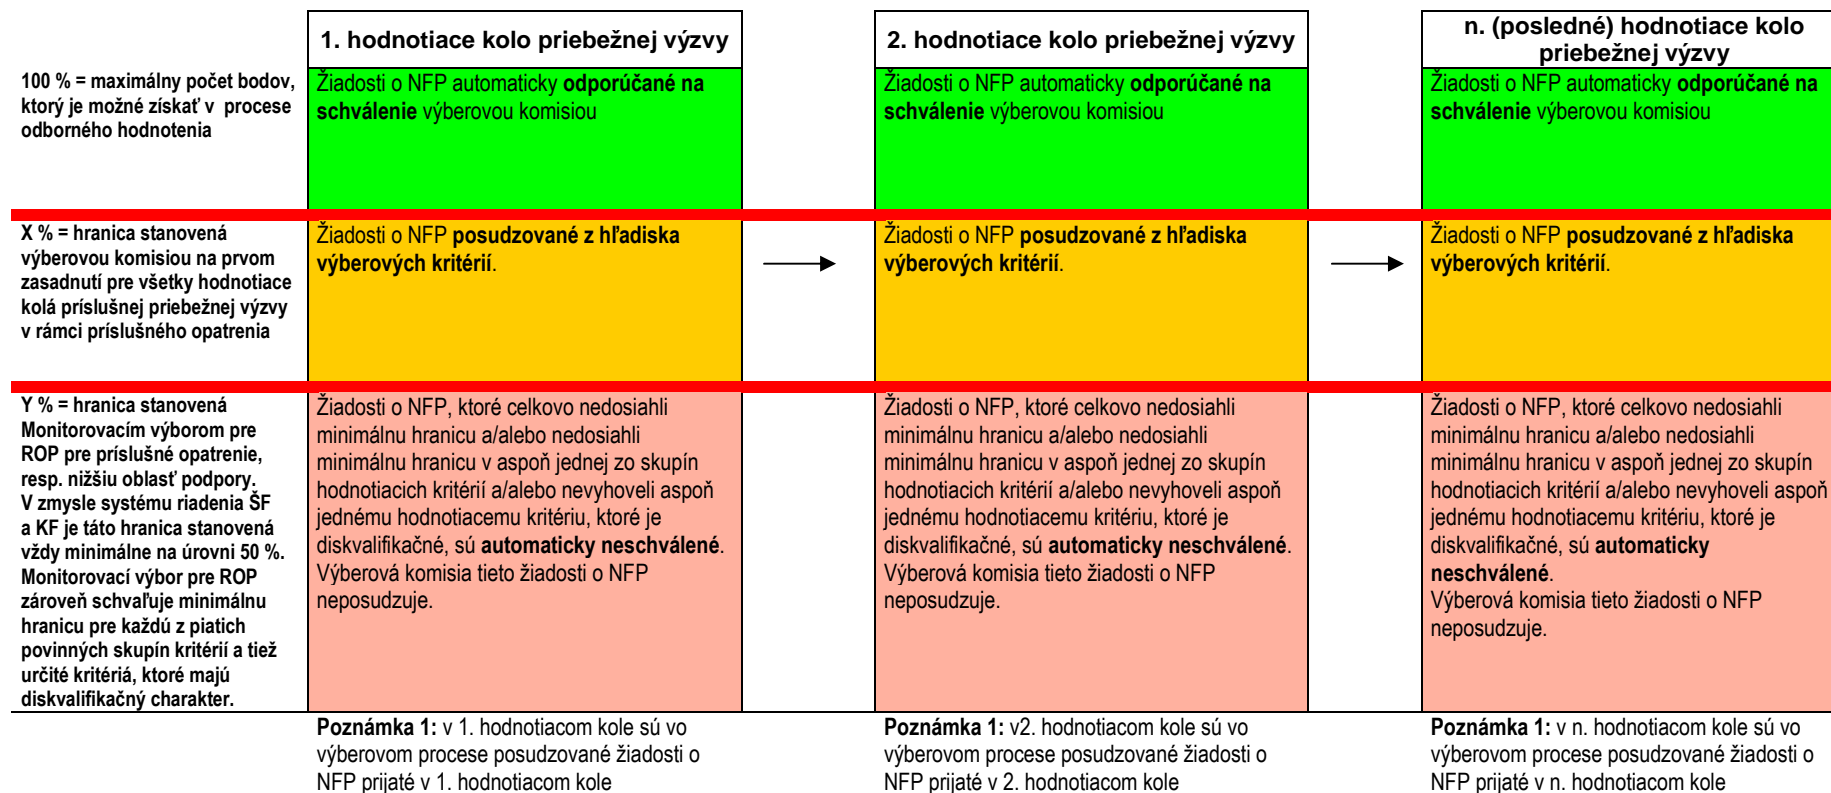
|  | 1. hodnotiace kolo priebežnej výzvy |  | 2. hodnotiace kolo priebežnej výzvy |  | n. (posledné) hodnotiace kolo priebežnej výzvy |
|---|---|---|---|---|---|
| 100 % = maximálny počet bodov, ktorý je možné získať v procese odborného hodnotenia | Žiadosti o NFP automaticky **odporúčané na schválenie** výberovou komisiou |  | Žiadosti o NFP automaticky **odporúčané na schválenie** výberovou komisiou |  | Žiadosti o NFP automaticky **odporúčané na schválenie** výberovou komisiou |
| X % = hranica stanovená výberovou komisiou na prvom zasadnutí pre všetky hodnotiace kolá príslušnej priebežnej výzvy v rámci príslušného opatrenia | Žiadosti o NFP **posudzované z hľadiska výberových kritérií**. | → | Žiadosti o NFP **posudzované z hľadiska výberových kritérií**. | → | Žiadosti o NFP **posudzované z hľadiska výberových kritérií**. |
| Y % = hranica stanovená Monitorovacím výborom pre ROP pre príslušné opatrenie, resp. nižšiu oblasť podpory. V zmysle systému riadenia ŠF a KF je táto hranica stanovená vždy minimálne na úrovni 50 %. Monitorovací výbor pre ROP zároveň schvaľuje minimálnu hranicu pre každú z piatich povinných skupín kritérií a tiež určité kritériá, ktoré majú diskvalifikačný charakter. | Žiadosti o NFP, ktoré celkovo nedosiahli minimálnu hranicu a/alebo nedosiahli minimálnu hranicu v aspoň jednej zo skupín hodnotiacich kritérií a/alebo nevyhoveli aspoň jednému hodnotiacemu kritériu, ktoré je diskvalifikačné, sú **automaticky neschválené**. Výberová komisia tieto žiadosti o NFP neposudzuje. |  | Žiadosti o NFP, ktoré celkovo nedosiahli minimálnu hranicu a/alebo nedosiahli minimálnu hranicu v aspoň jednej zo skupín hodnotiacich kritérií a/alebo nevyhoveli aspoň jednému hodnotiacemu kritériu, ktoré je diskvalifikačné, sú **automaticky neschválené**. Výberová komisia tieto žiadosti o NFP neposudzuje. |  | Žiadosti o NFP, ktoré celkovo nedosiahli minimálnu hranicu a/alebo nedosiahli minimálnu hranicu v aspoň jednej zo skupín hodnotiacich kritérií a/alebo nevyhoveli aspoň jednému hodnotiacemu kritériu, ktoré je diskvalifikačné, sú **automaticky neschválené**. Výberová komisia tieto žiadosti o NFP neposudzuje. |
|  | **Poznámka 1:** v 1. hodnotiacom kole sú vo výberovom procese posudzované žiadosti o NFP prijaté v 1. hodnotiacom kole |  | **Poznámka 1:** v2. hodnotiacom kole sú vo výberovom procese posudzované žiadosti o NFP prijaté v 2. hodnotiacom kole |  | **Poznámka 1:** v n. hodnotiacom kole sú vo výberovom procese posudzované žiadosti o NFP prijaté v n. hodnotiacom kole |